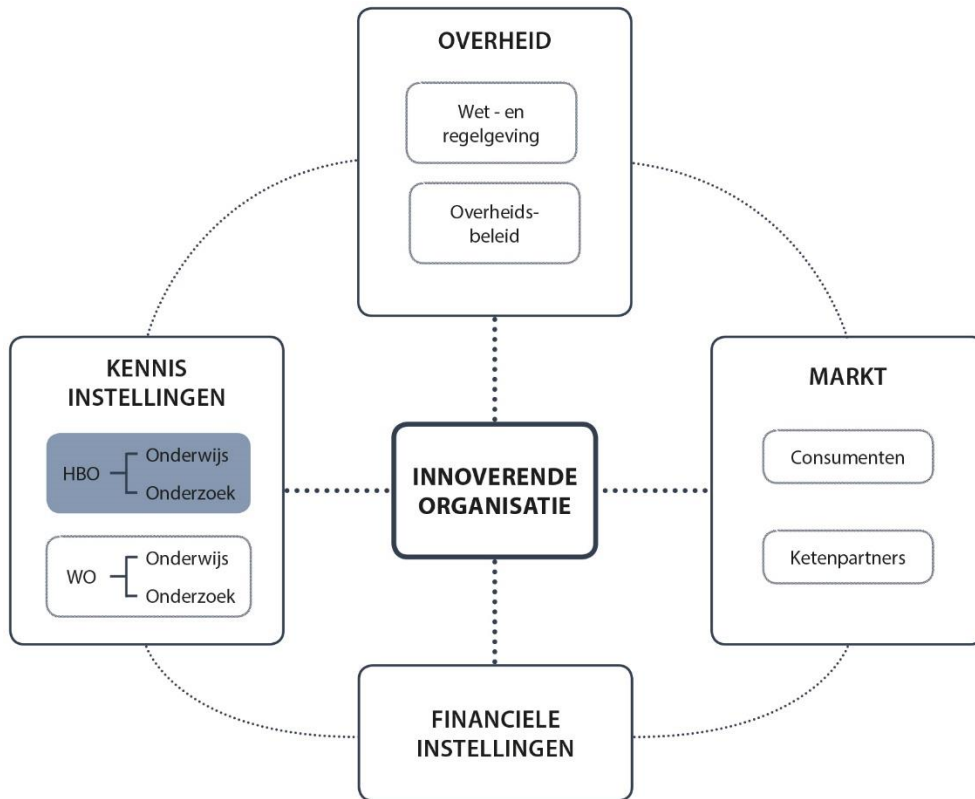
OVERHEID

Wet - en regelgeving

Overheidsbeleid

KENNIS INSTELLINGEN

HBO Onderwijs Onderzoek

WO Onderwijs Onderzoek

INNOVERENDE ORGANISATIE

MARKT

Consumenten

Ketenpartners

FINANCIELE INSTELLINGEN